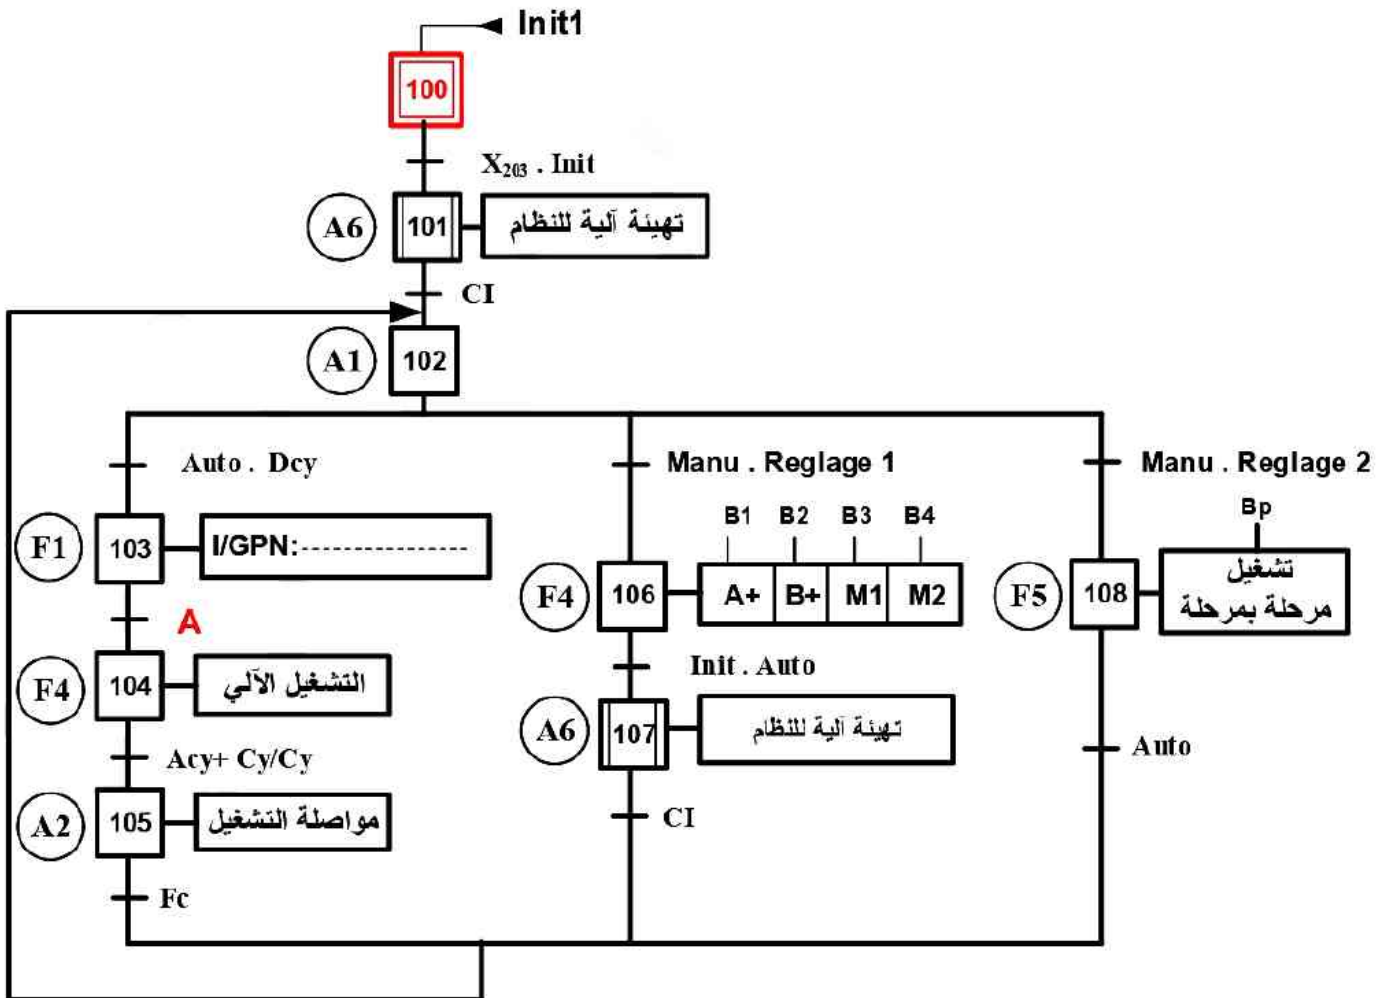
Init1

100

$X_{203}$ . Init

A6

101

تهيئة آلية للنظام

CI

A1

102

Auto . Dcy

F1

103

I/GPN:----------------

A

F4

104

التشغيل الآلي

Acy+ Cy/Cy

A2

105

مواصلة التشغيل

Fc

Manu . Reglage 1

B1 B2 B3 B4

F4

106

| A+ | B+ | M1 | M2 |
|---|---|---|---|

Init . Auto

A6

107

تهيئة آلية للنظام

CI

Manu . Reglage 2

Bp

F5

108

تشغيل مرحلة بمرحلة

Auto